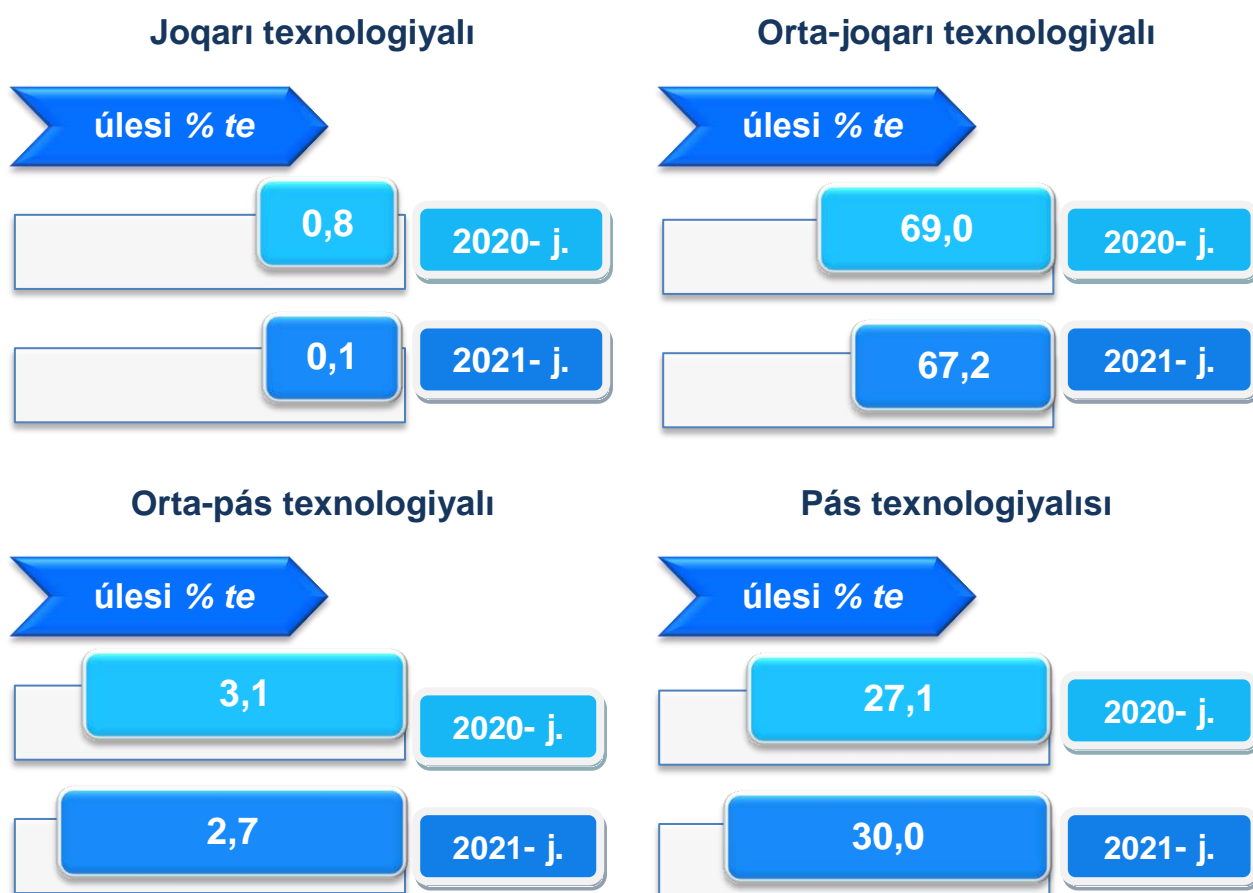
Joqarı texnologiyalı

úlesi % te

0,8

2020- j.

0,1

2021- j.

Orta-joqarı texnologiyalı

úlesi % te

69,0

2020- j.

67,2

2021- j.

Orta-pás texnologiyalı

úlesi % te

3,1

2020- j.

2,7

2021- j.

Pás texnologiyalısı

úlesi % te

27,1

2020- j.

30,0

2021- j.